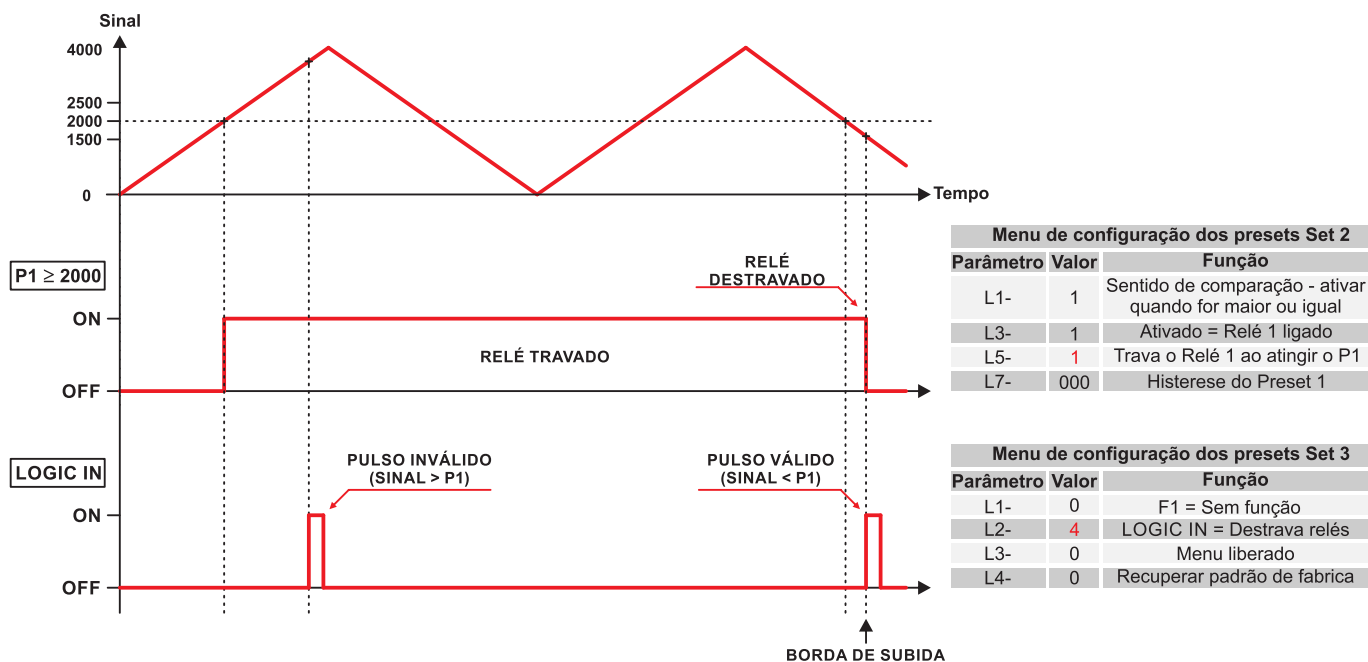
Sinal

4000

2500
2000
1500

0

Tempo

P1 ≥ 2000

ON

OFF

RELÉ DESTRAVADO

RELÉ TRAVADO

LOGIC IN

ON

OFF

PULSO INVÁLIDO (SINAL > P1)

PULSO VÁLIDO (SINAL < P1)

BORDA DE SUBIDA

| Menu de configuração dos presets Set 2 | | |
|---|---|---|
| Parâmetro | Valor | Função |
| L1- | 1 | Sentido de comparação - ativar quando for maior ou igual |
| L3- | 1 | Ativado = Relé 1 ligado |
| L5- | 1 | Trava o Relé 1 ao atingir o P1 |
| L7- | 000 | Histerese do Preset 1 |

| Menu de configuração dos presets Set 3 | | |
|---|---|---|
| Parâmetro | Valor | Função |
| L1- | 0 | F1 = Sem função |
| L2- | 4 | LOGIC IN = Destrava relés |
| L3- | 0 | Menu liberado |
| L4- | 0 | Recuperar padrão de fabrica |